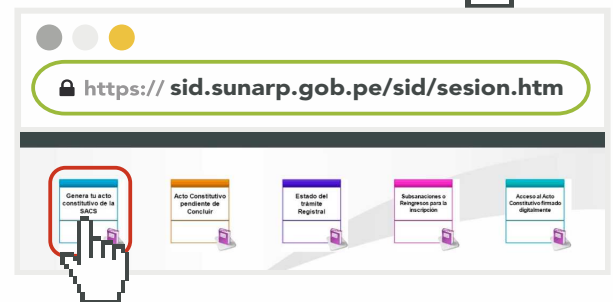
https:// sid.sunarp.gob.pe/sid/sesion.htm

Genera tu acto constitutivo de la SACS

Acto Constitutivo pendiente de Concluir

Estado del trámite Registral

Subsanaciones o Reingresos para la inscripción

Acceso al Acto Constitutivo firmado digitalmente